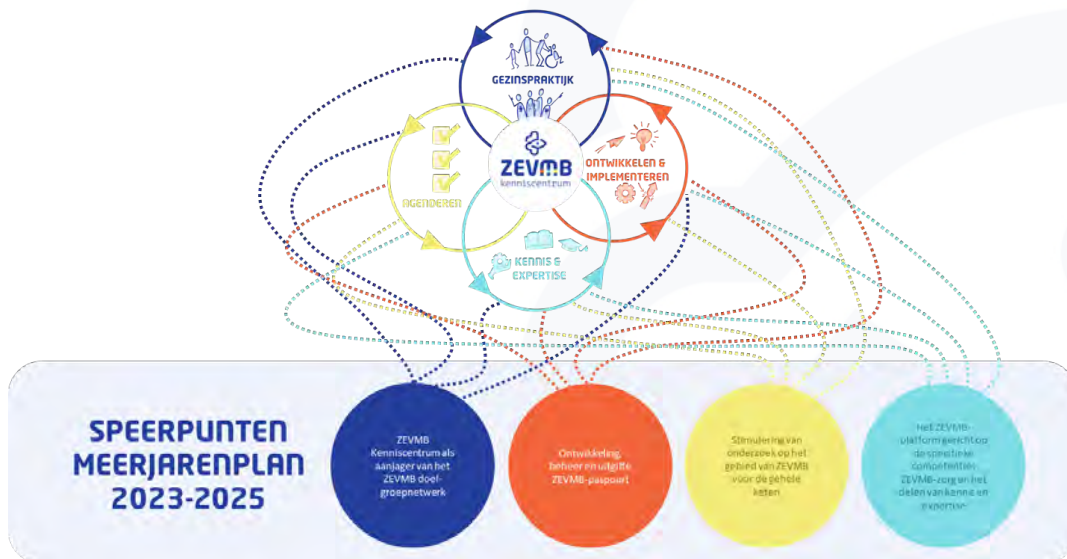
GEZINSPRAKTIJK

AGENDEREN

ZEVMB
kenniscentrum

ONTWIKKELEN & IMPLEMENTEREN

KENNIS & EXPERTISE

SPEERPUNTEN MEERJARENPLAN 2023-2025

ZEVMB Kenniscentrum als aanjager van het ZEVMB doelgroepnetwerk

Ontwikkeling, beheer en uitgifte ZEVMB-paspoort

Stimulering van onderzoek op het gebied van ZEVMB voor de gehele keten

Het ZEVMB-platform gericht op de specifieke competenties ZEVMB-zorg en het delen van kennis en expertise